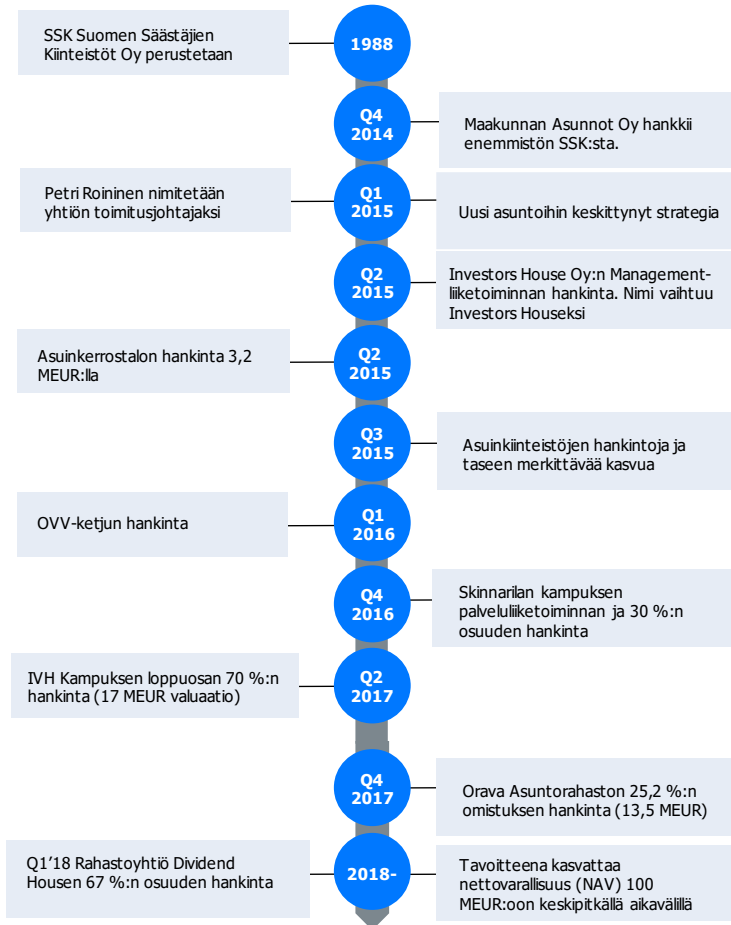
SSK Suomen Säästäjien Kiinteistöt Oy perustetaan

1988

Q4 2014

Maakunnan Asunnot Oy hankkii enemmistön SSK:sta.

Petri Roininen nimitetään yhtiön toimitusjohtajaksi

Q1 2015

Uusi asuntoihin keskittynyt strategia

Q2 2015

Investors House Oy:n Management-liiketoiminnan hankinta. Nimi vaihtuu Investors Houseksi

Asuinkerrostalon hankinta 3,2 MEUR:lla

Q2 2015

Q3 2015

Asuinkiinteistöjen hankintoja ja taseen merkittävää kasvua

OVV-ketjun hankinta

Q1 2016

Q4 2016

Skinnarilan kampuksen palveluliiketoiminnan ja 30 %:n osuuden hankinta

IVH Kampuksen loppuosan 70 %:n hankinta (17 MEUR valuaatio)

Q2 2017

Q4 2017

Orava Asuntorahaston 25,2 %:n omistuksen hankinta (13,5 MEUR)

Q1'18 Rahastoyhtiö Dividend Housen 67 %:n osuuden hankinta

2018-

Tavoitteena kasvattaa nettovarallisuus (NAV) 100 MEUR:oon keskipitkällä aikavälillä